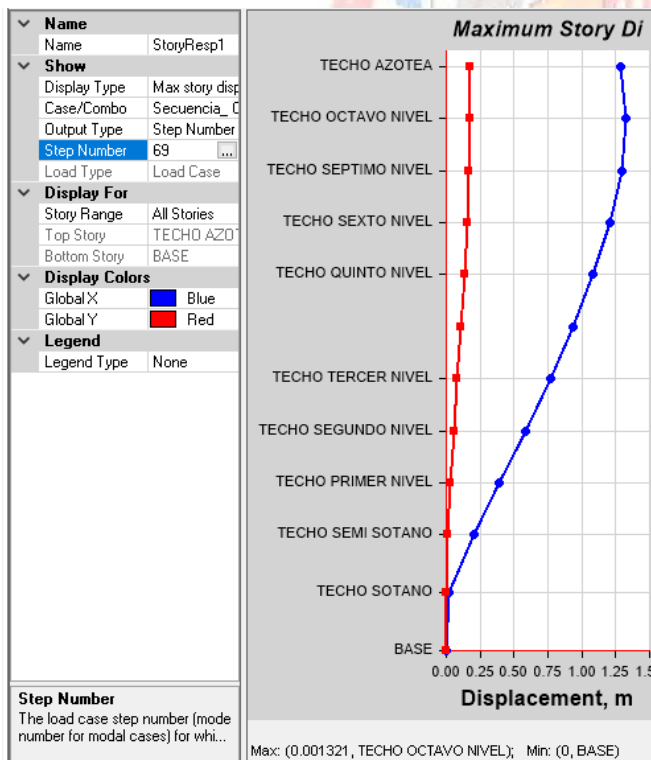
Name
Name | StoryResp1
Show
Display Type | Max story disp
Case/Combo | Secuencia_ C
Output Type | Step Number
Step Number | 69 ...
Load Type | Load Case
Display For
Story Range | All Stories
Top Story | TECHO AZOT
Bottom Story | BASE
Display Colors
Global X | Blue
Global Y | Red
Legend
Legend Type | None

Step Number
The load case step number (mode number for modal cases) for whi...

Maximum Story Di

TECHO AZOTEA
TECHO OCTAVO NIVEL
TECHO SEPTIMO NIVEL
TECHO SEXTO NIVEL
TECHO QUINTO NIVEL
TECHO TERCER NIVEL
TECHO SEGUNDO NIVEL
TECHO PRIMER NIVEL
TECHO SEMI SOTANO
TECHO SOTANO
BASE

0.00 0.25 0.50 0.75 1.00 1.25 1.5

Displacement, m

Max: (0.001321, TECHO OCTAVO NIVEL); Min: (0, BASE)